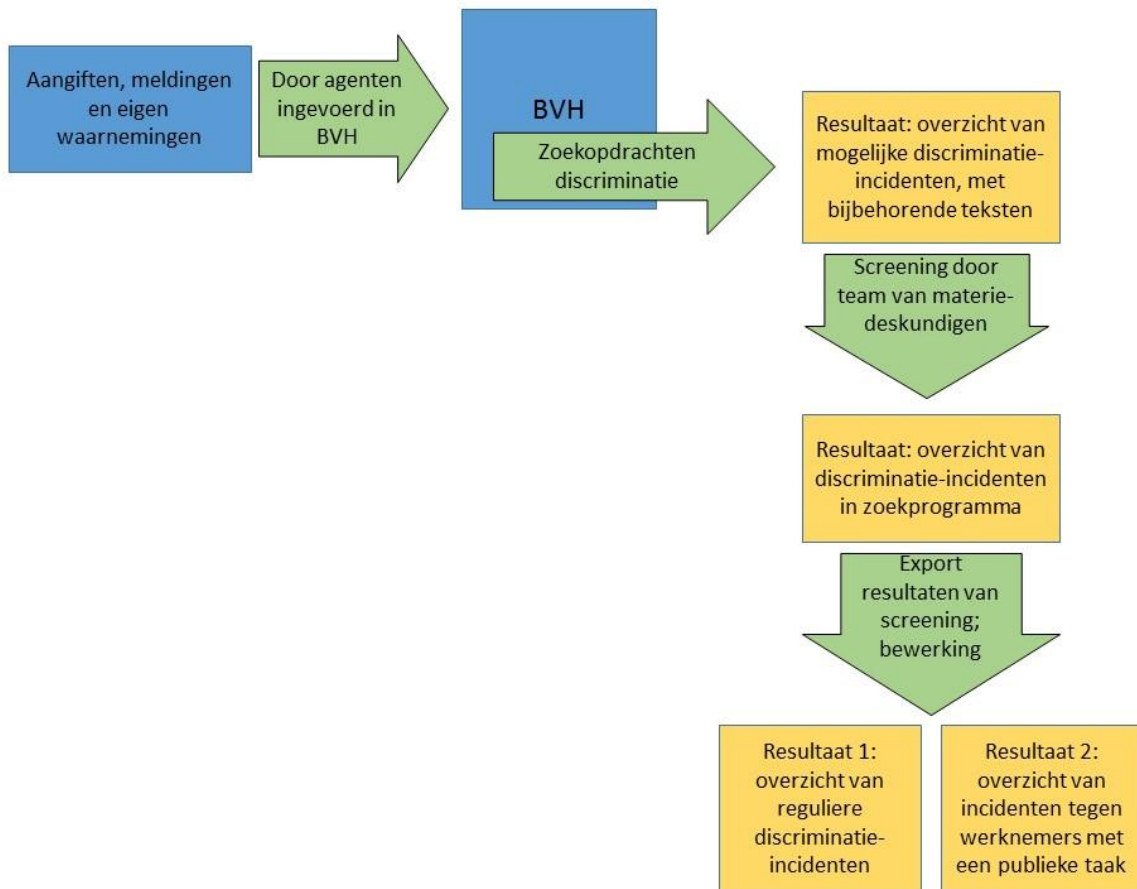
Aangiften, meldingen en eigen waarnemingen

Door agenten ingevoerd in BVH

BVH

Zoekopdrachten discriminatie

Resultaat: overzicht van mogelijke discriminatie-incidenten, met bijbehorende teksten

Screening door team van materie-deskundigen

Resultaat: overzicht van discriminatie-incidenten in zoekprogramma

Export resultaten van screening; bewerking

Resultaat 1: overzicht van reguliere discriminatie-incidenten

Resultaat 2: overzicht van incidenten tegen werknemers met een publieke taak